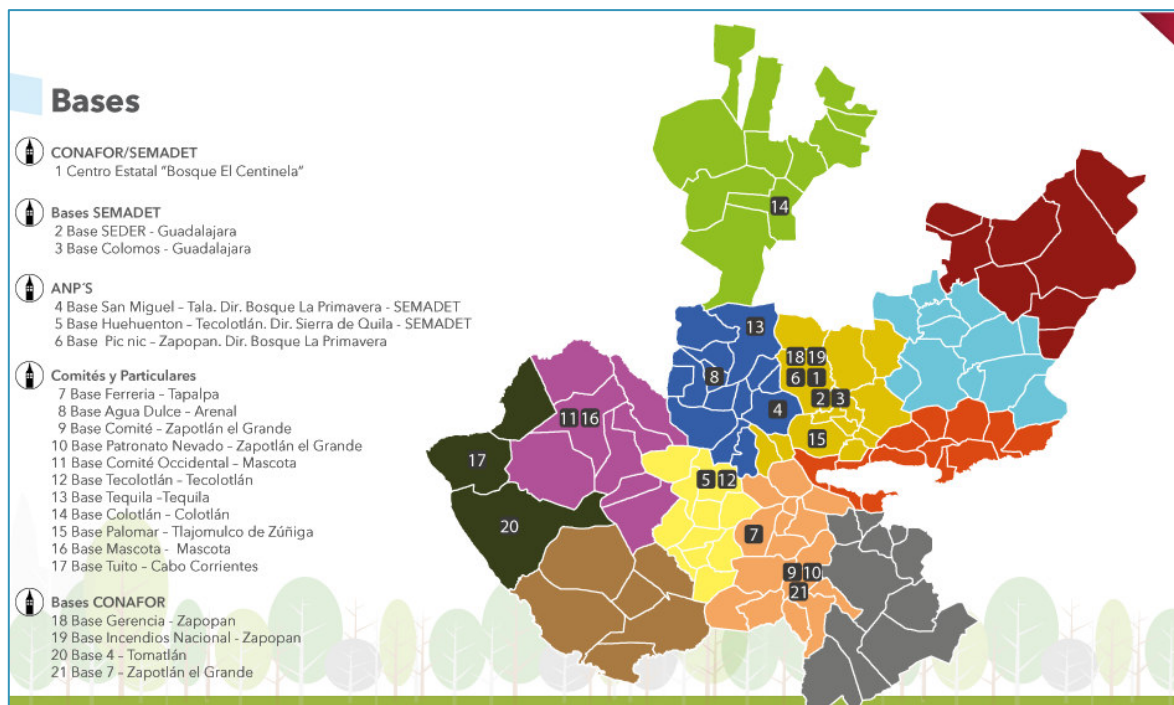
Bases

CONAFOR/SEMADET
1 Centro Estatal "Bosque El Centinela"

Bases SEMADET
2 Base SEDER - Guadalajara
3 Base Colomos - Guadalajara

ANP´S
4 Base San Miguel - Tala. Dir. Bosque La Primavera - SEMADET
5 Base Huehuenton - Tecolotlán. Dir. Sierra de Quila - SEMADET
6 Base Pic nic - Zapopan. Dir. Bosque La Primavera

Comités y Particulares
7 Base Ferreria - Tapalpa
8 Base Agua Dulce - Arenal
9 Base Comité - Zapotlán el Grande
10 Base Patronato Nevado - Zapotlán el Grande
11 Base Comité Occidental - Mascota
12 Base Tecolotlán - Tecolotlán
13 Base Tequila -Tequila
14 Base Colotlán - Colotlán
15 Base Palomar - Tlajomulco de Zúñiga
16 Base Mascota - Mascota
17 Base Tuito - Cabo Corrientes

Bases CONAFOR
18 Base Gerencia - Zapopan
19 Base Incendios Nacional - Zapopan
20 Base 4 - Tomatlán
21 Base 7 - Zapotlán el Grande

14
13
18 19
6 1
8
2 3
4
15
11 16
17
5 12
7
20
9 10
21